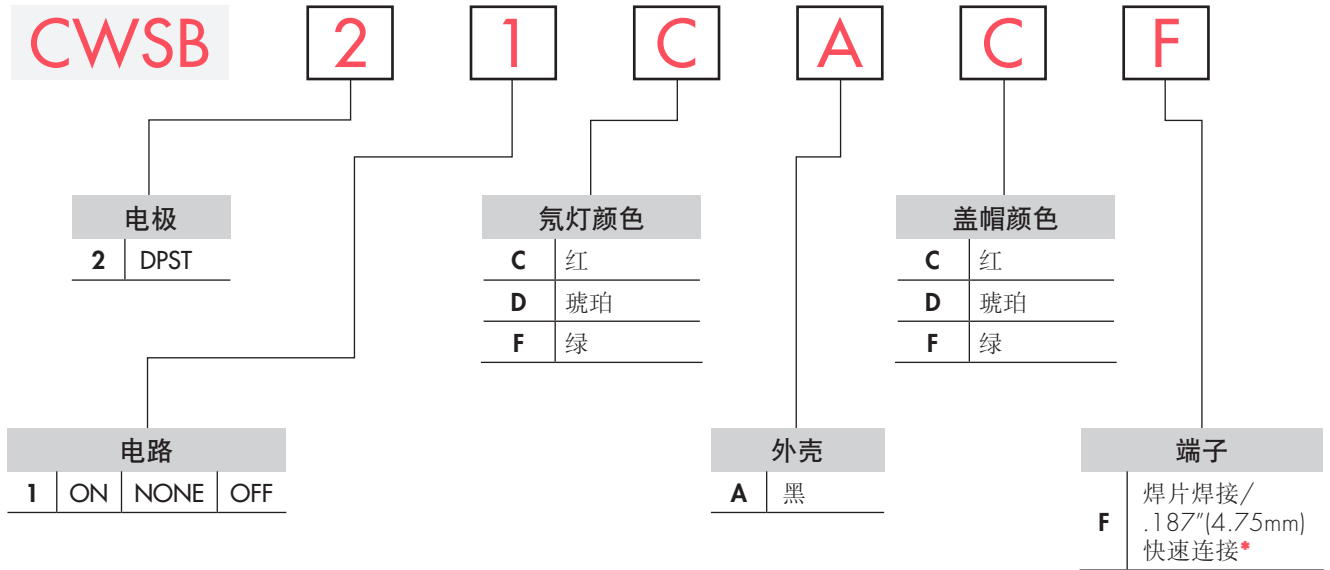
CWSB 2 1 C A C F

电极

| 2 | DPST |
|---|---|

电路

| 1 | ON | NONE | OFF |
|---|---|---|---|

氖灯颜色

| C | 红 |
|---|---|
| D | 琥珀 |
| F | 绿 |

外壳

| A | 黑 |
|---|---|

盖帽颜色

| C | 红 |
|---|---|
| D | 琥珀 |
| F | 绿 |

端子

| F | 焊片焊接/ .187"(4.75mm) 快速连接* |
|---|---|